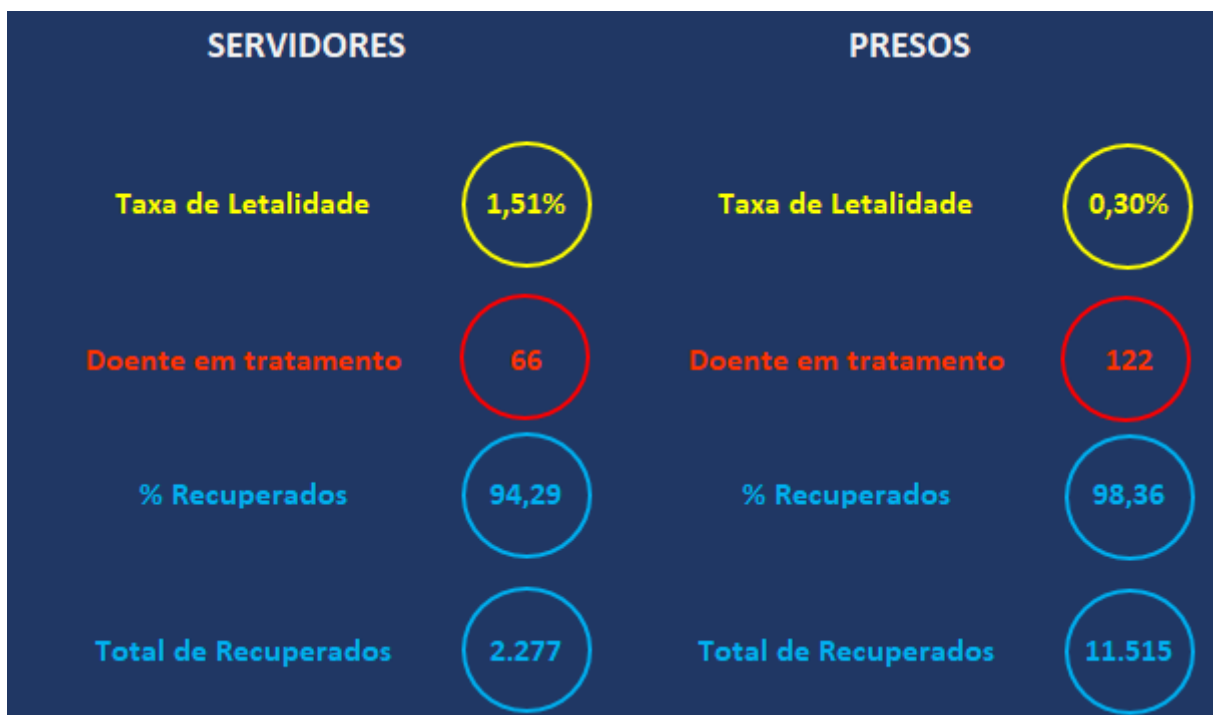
SERVIDORES

Taxa de Letalidade 1,51%

Doente em tratamento 66

% Recuperados 94,29

Total de Recuperados 2.277

PRESOS

Taxa de Letalidade 0,30%

Doente em tratamento 122

% Recuperados 98,36

Total de Recuperados 11.515